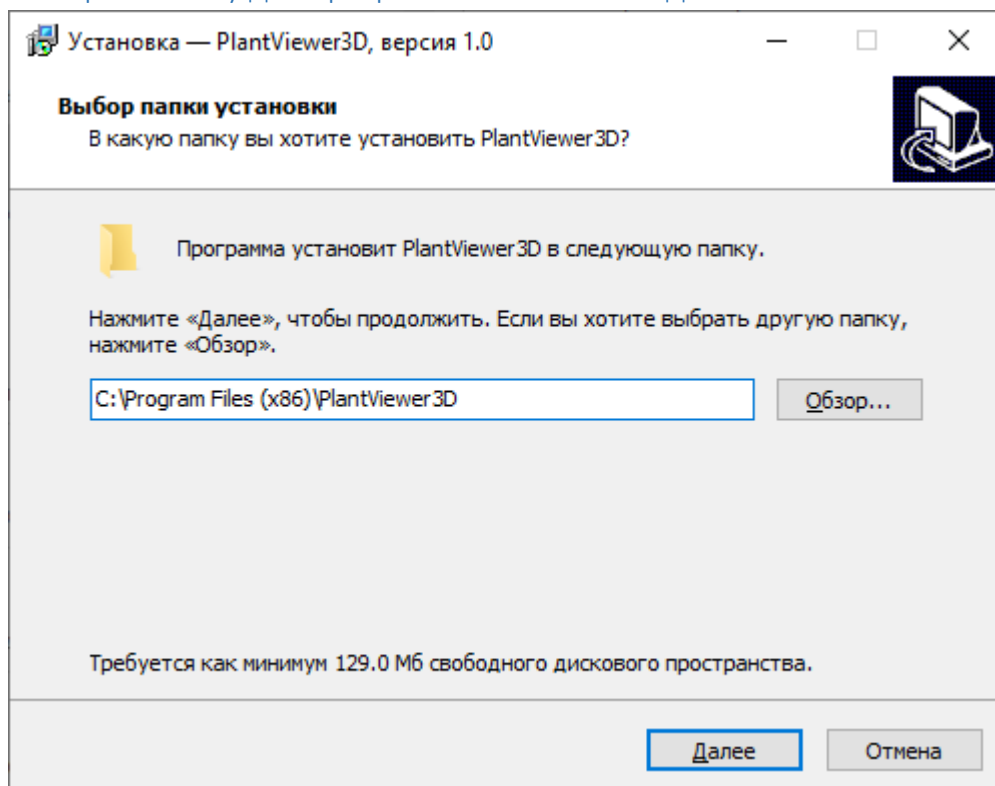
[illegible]

Установка — PlantViewer3D, версия 1.0

Выбор папки установки
В какую папку вы хотите установить PlantViewer3D?

Программа установит PlantViewer3D в следующую папку.

Нажмите «Далее», чтобы продолжить. Если вы хотите выбрать другую папку, нажмите «Обзор».

C:\Program Files (x86)\PlantViewer3D

Обзор...

Требуется как минимум 129.0 Мб свободного дискового пространства.

Далее

Отмена